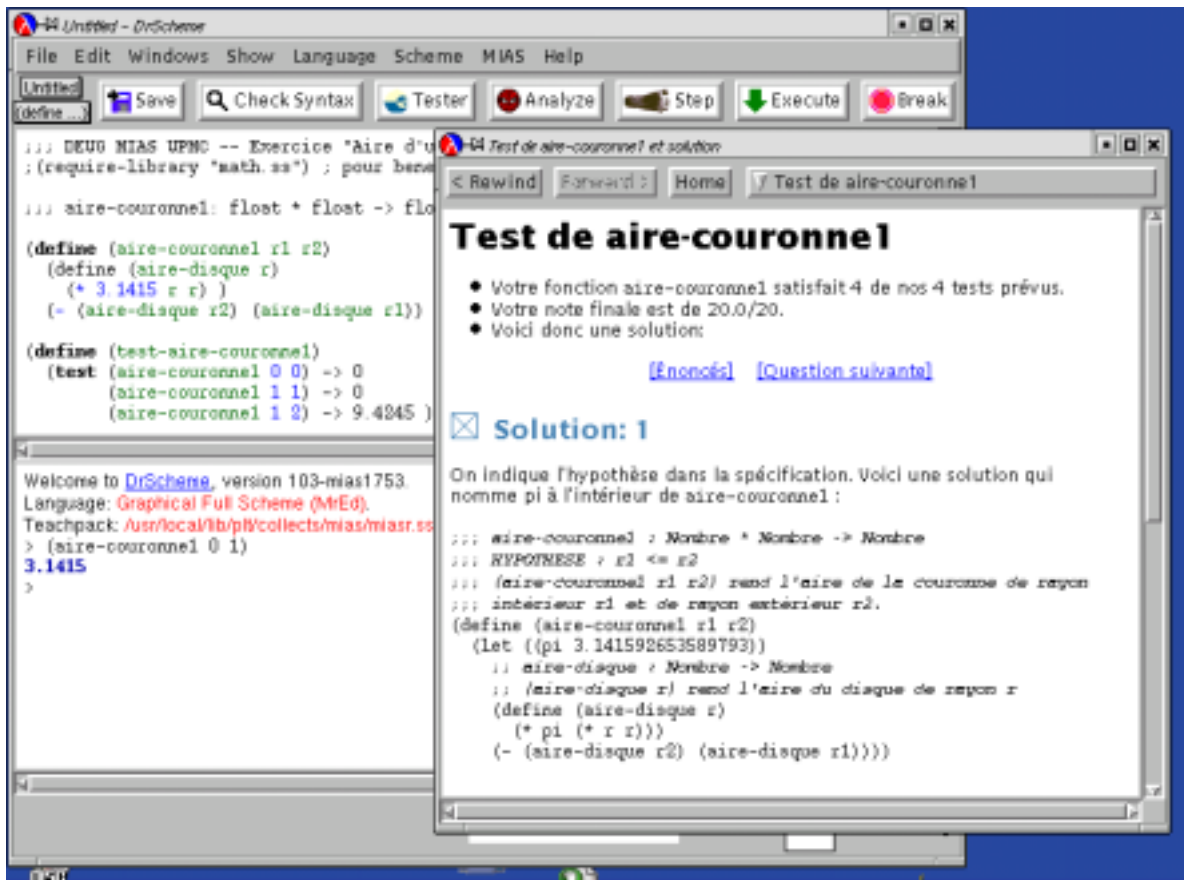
Untitled – DrScheme

File Edit Windows Show Language Scheme MIAS Help

Untitled
(define ...)

Save Check Syntax Tester Analyze Step Execute Break

;;; DEUG MIAS UPMC -- Exercice "Aire d'u
;(require-library "math.ss") ; pour bene

;;; aire-couronne1: float * float -> flo

(define (aire-couronne1 r1 r2)
  (define (aire-disque r)
    (* 3.1415 r r) )
  (- (aire-disque r2) (aire-disque r1))

(define (test-aire-couronne1)
  (test (aire-couronne1 0 0) -> 0
        (aire-couronne1 1 1) -> 0
        (aire-couronne1 1 2) -> 9.4245 )

Welcome to DrScheme, version 103-mias1753.
Language: Graphical Full Scheme (MrEd).
Teachpack: /usr/local/lib/plt/collects/mias/miasr.ss
> (aire-couronne1 0 1)
3.1415
>

Test de aire-couronne1 et solution

< Rewind Forward > Home Test de aire-couronne1

Test de aire-couronne1

• Votre fonction aire-couronne1 satisfait 4 de nos 4 tests prévus.
• Votre note finale est de 20.0/20.
• Voici donc une solution:

[Énoncés] [Question suivante]

Solution: 1

On indique l'hypothèse dans la spécification. Voici une solution qui nomme pi à l'intérieur de aire-couronne1 :

;;; aire-couronne1 : Nombre * Nombre -> Nombre
;;; HYPOTHESE : r1 <= r2
;;; (aire-couronne1 r1 r2) rend l'aire de la couronne de rayon
;;; intérieur r1 et de rayon extérieur r2.
(define (aire-couronne1 r1 r2)
  (let ((pi 3.141592653589793))
    ;; aire-disque : Nombre -> Nombre
    ;; (aire-disque r) rend l'aire du disque de rayon r
    (define (aire-disque r)
      (* pi (* r r)))
    (- (aire-disque r2) (aire-disque r1))))